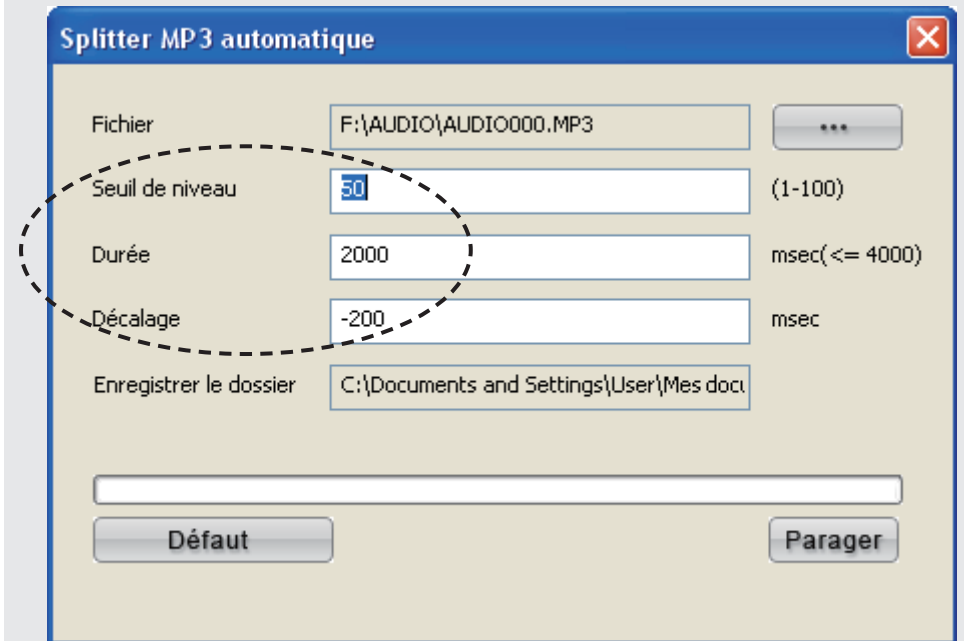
Splitter MP3 automatique

Fichier F:\AUDIO\AUDIO000.MP3 ...

Seuil de niveau 50 (1-100)

Durée 2000 msec(<= 4000)

Décalage -200 msec

Enregistrer le dossier C:\Documents and Settings\User\Mes docu

Défaut

Paragager